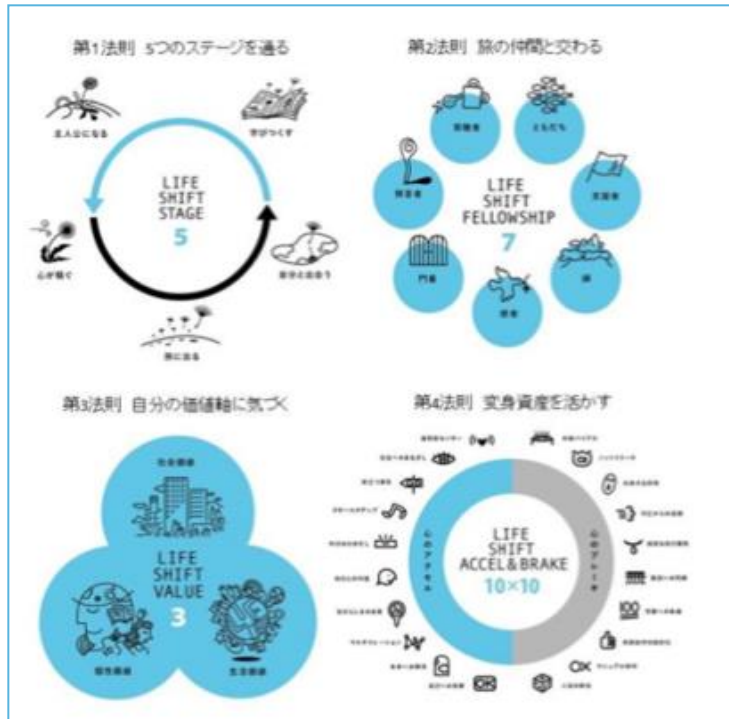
第1法則 5つのステージを遡る

主人公になる

学びつくす

LIFE SHIFT STAGE 5

心が動く

自分と出会う

旅に出る

第2法則 旅の仲間と交わる

LIFE SHIFT FELLOWSHIP 7

ともだち

支援者

門番

第3法則 自分の価値軸に気づく

社会価値

LIFE SHIFT VALUE 3

生活価値

第4法則 変身資産を活かす

LIFE SHIFT ACCEL & BRAKE 10×10

心のアクセル

心のブレーキ

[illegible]